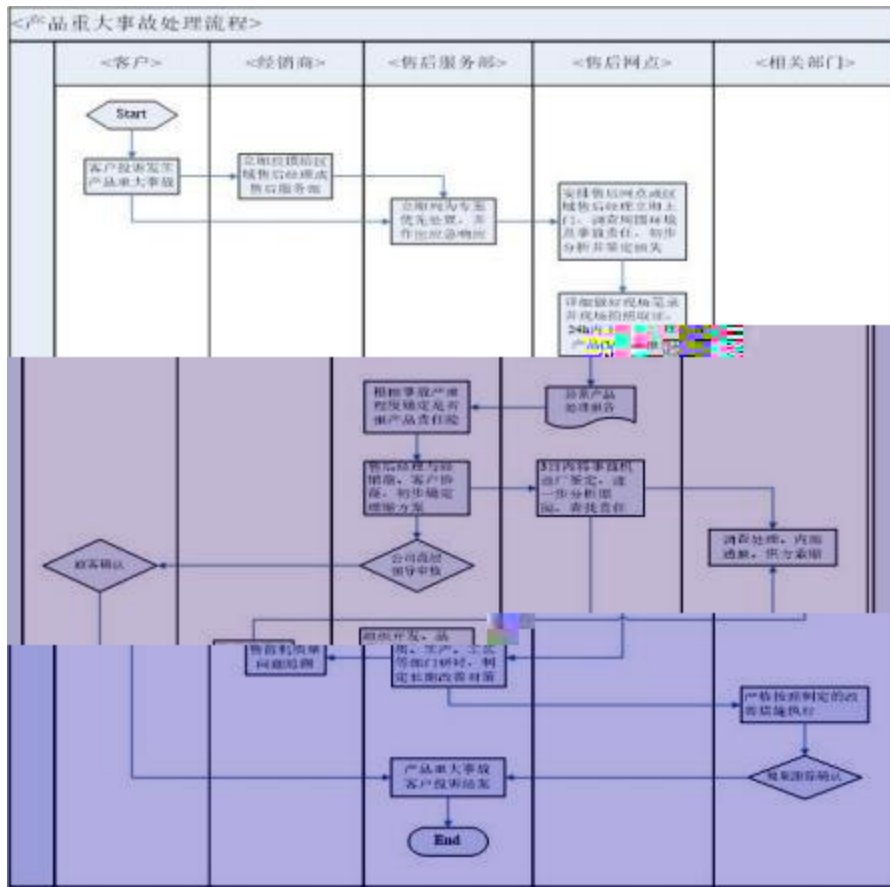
<产品重大事故处理流程>

<客户>

<经销商>

<售后服务部>

<售后网点>

<相关部门>

Start

客户投诉发生产品重大事故

立即反馈给区域售后经理或售后服务部

立即列为专案优先处理，并作出应急响应

安排售后网点或区域售后经理立即上门，调查问题并核查事故责任，初步分析并鉴定损失

详细做好现场笔录并现场拍照取证，24h内上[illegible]产品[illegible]

出具产品处理报告

根据事故严重程度确定是否属产品责任险

售后经理与经销商、客户协商，初步确定理赔方案

3日内将事故机返厂鉴定，进一步分析原因，查找责任

调查处理，内部通报，供方索赔

公司高层领导审核

顾客确认

售后机制和问题检测

组织开发、品质、生产、工艺等部门研讨，制定长期改善对策

严格按照判定的改善措施执行

结果跟踪确认

产品重大事故客户投诉结案

End